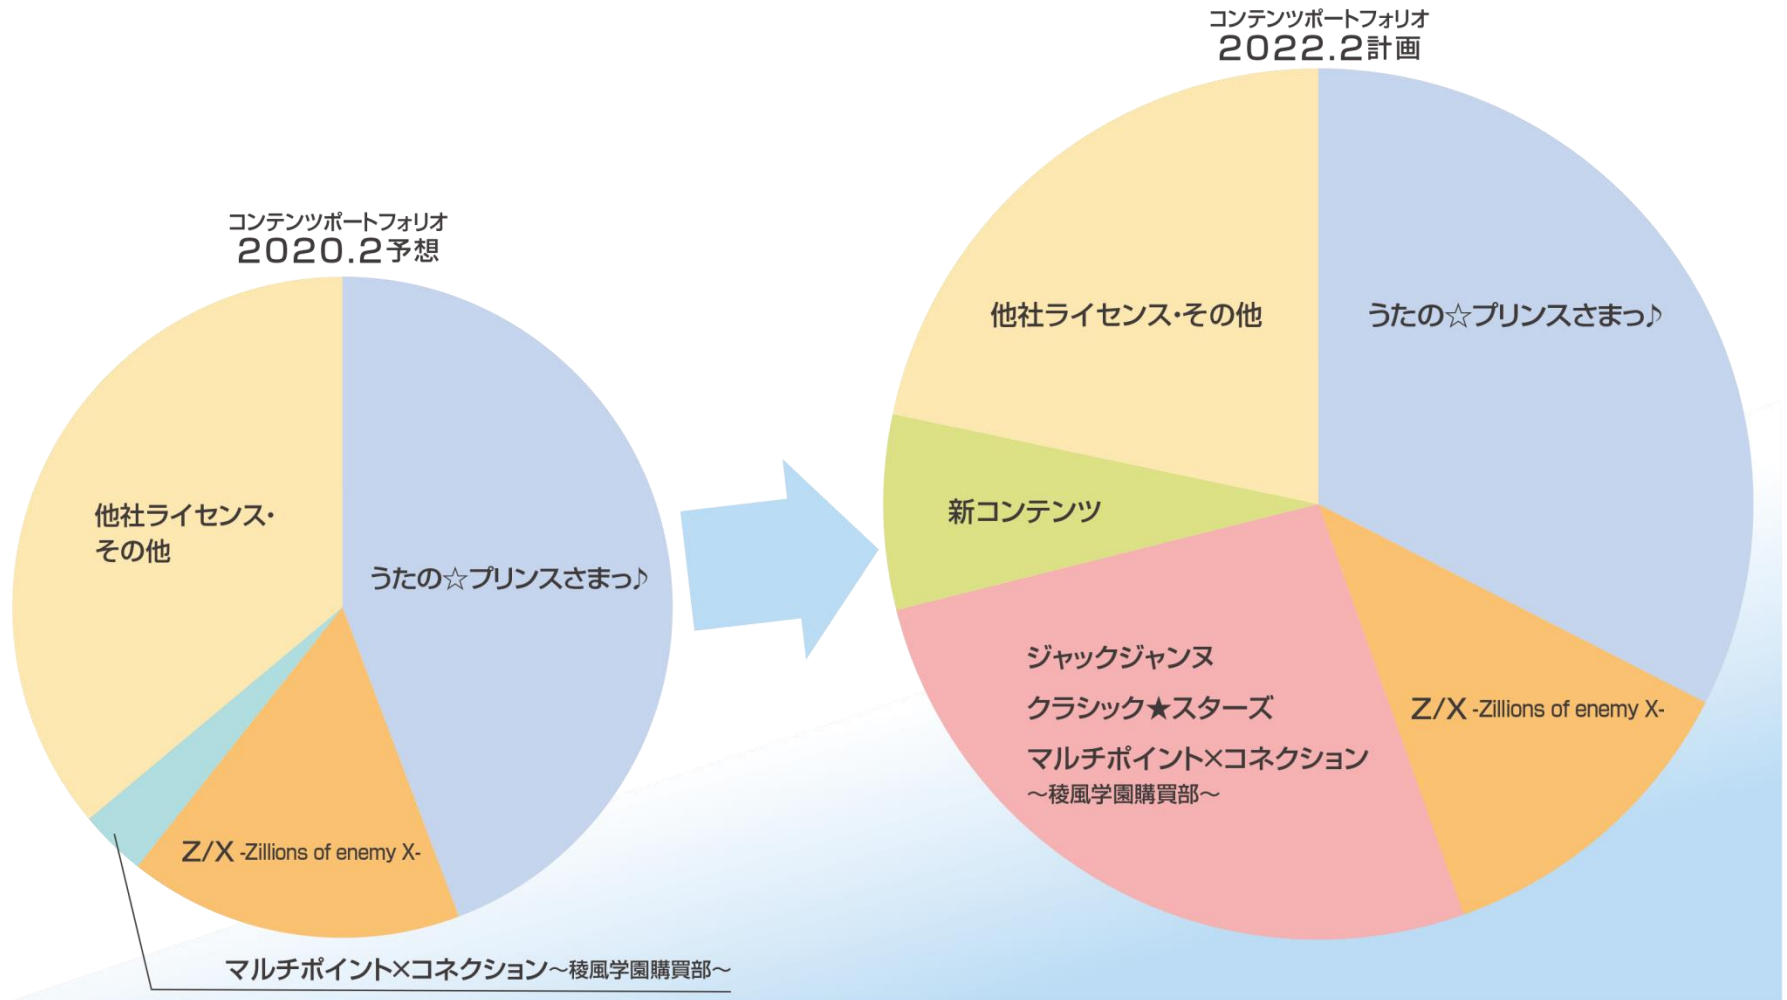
コンテンツポートフォリオ
2020.2予想

他社ライセンス・その他

うたの☆プリンスさまっ♪

Z/X -Zillions of enemy X-

マルチポイント×コネクション～稜風学園購買部～

コンテンツポートフォリオ
2022.2計画

他社ライセンス・その他

うたの☆プリンスさまっ♪

新コンテンツ

ジャックジャンヌ
クラシック★スターズ
マルチポイント×コネクション
～稜風学園購買部～

Z/X -Zillions of enemy X-